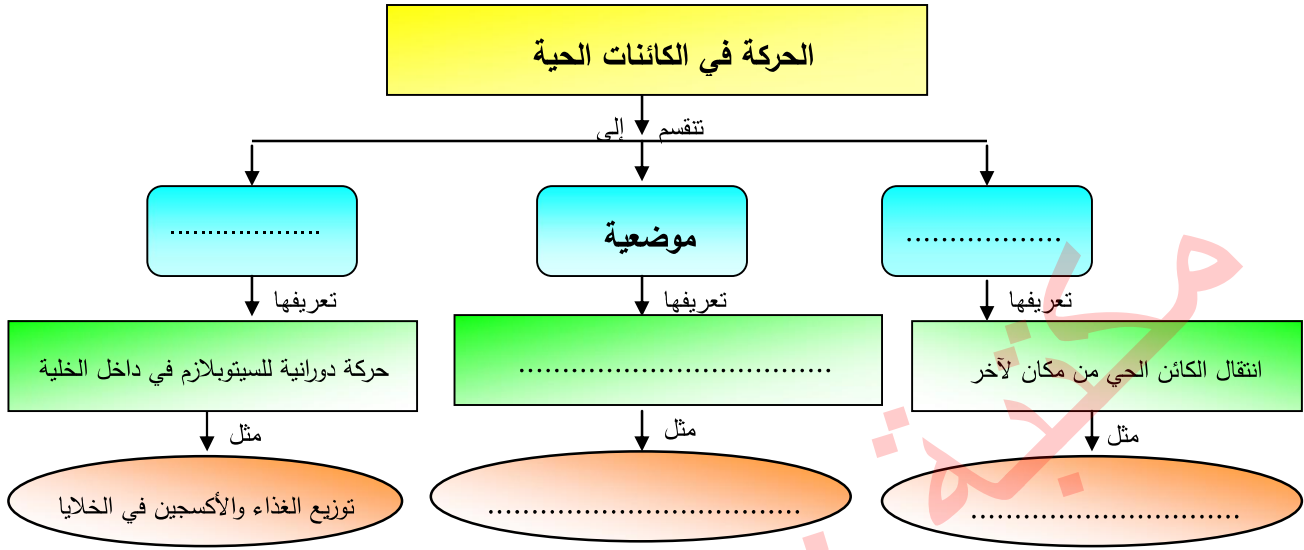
الحركة في الكائنات الحية

تنقسم إلى

..................

موضعية

..................

تعريفها

تعريفها

تعريفها

انتقال الكائن الحي من مكان لآخر

....................................

حركة دورانية للسيتوبلازم في داخل الخلية

مثل

مثل

مثل

................................

....................................

توزيع الغذاء والأكسجين في الخلايا